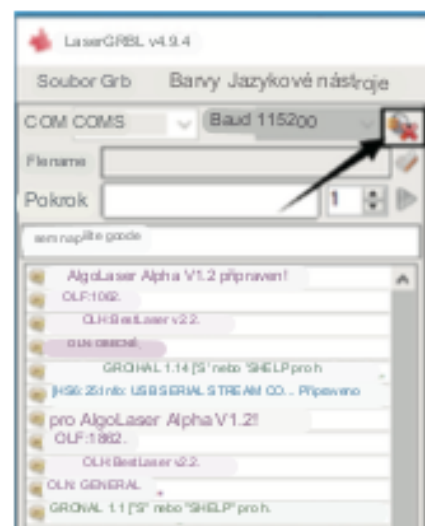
LaserGRBL v4.9.4

Soubor Grb Barvy Jazykové nástroje

COM COM5 Baud 115200

Filename

Pokrok 1

sem napište gcode

AlgoLaser Alpha V1.2 připraven!
OLF:1062.
OLH:BestLaser v2.2.
OLN:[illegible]
GRCHAL 1.14 ['$' nebo '$HELP' pro h
[HS6: 25 Info: USB SERIAL STREAM CO... Připraveno
pro AlgoLaser Alpha V1.2!
OLF:1062.
OLH:BestLaser v2.2.
OLN: GENERAL
GRCHAL 1.1 ['$' nebo '$HELP' pro h.